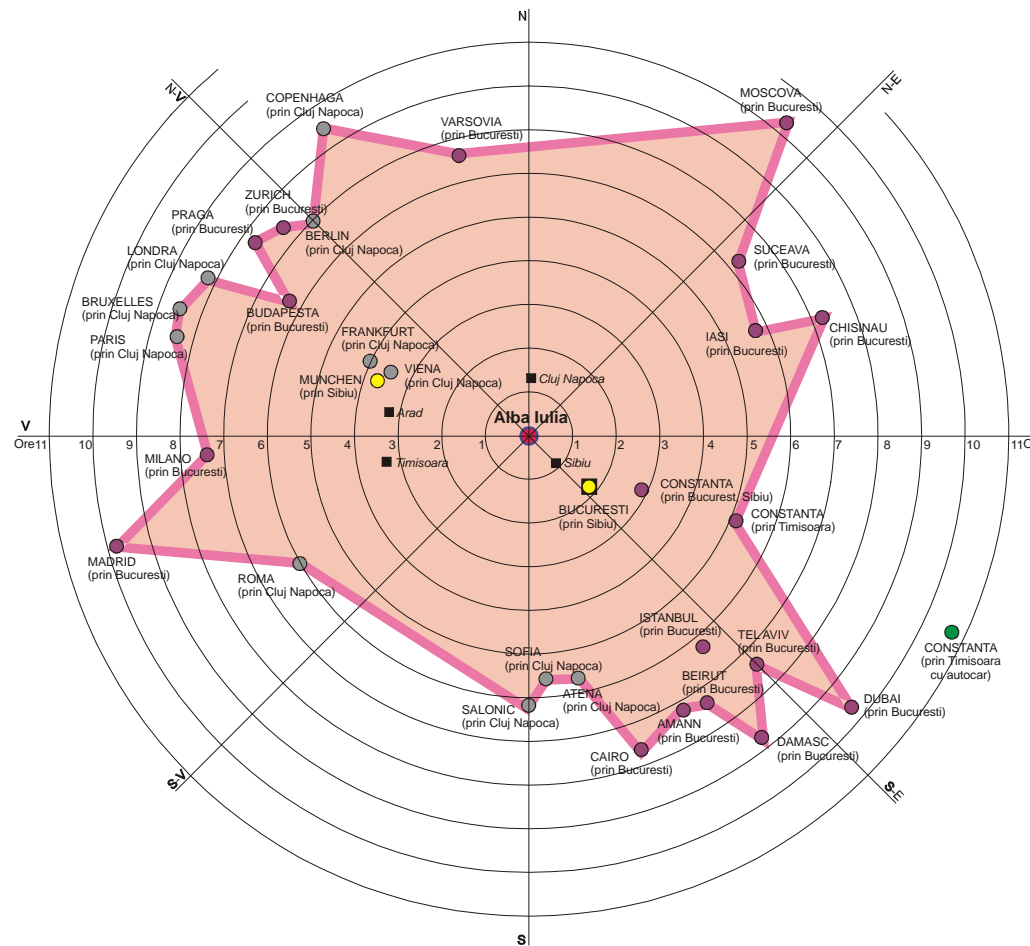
N

N-V

N-E

COPENHAGA (prin Cluj Napoca)

VARSOVIA (prin Bucuresti)

MOSCOVA (prin Bucuresti)

ZURICH (prin Bucuresti)

PRAGA (prin Bucuresti)

BERLIN (prin Cluj Napoca)

LONDRA (prin Cluj Napoca)

SUCEAVA (prin Bucuresti)

BRUXELLES (prin Cluj Napoca)

PARIS (prin Cluj Napoca)

BUDAPESTA (prin Bucuresti)

IASI (prin Bucuresti)

CHISINAU (prin Bucuresti)

FRANKFURT (prin Cluj Napoca)

MUNCHEN (prin Sibiu)

VIENA (prin Cluj Napoca)

Cluj Napoca

Arad

Alba Iulia

V

Ore 11 10 9 8 7 6 5 4 3 2 1 1 2 3 4 5 6 7 8 9 10 11 O

Timisoara

Sibiu

MILANO (prin Bucuresti)

CONSTANTA (prin Bucurest, Sibiu)

BUCURESTI (prin Sibiu)

CONSTANTA (prin Timisoara)

MADRID (prin Bucuresti)

ROMA (prin Cluj Napoca)

ISTANBUL (prin Bucuresti)

TEL AVIV (prin Bucuresti)

CONSTANTA (prin Timisoara cu autocar)

SOFIA (prin Cluj Napoca)

BEIRUT (prin Bucuresti)

ATENA (prin Cluj Napoca)

SALONIC (prin Cluj Napoca)

DUBAI (prin Bucuresti)

AMANN (prin Bucuresti)

DAMASC (prin Bucuresti)

CAIRO (prin Bucuresti)

S-V

S-E

S